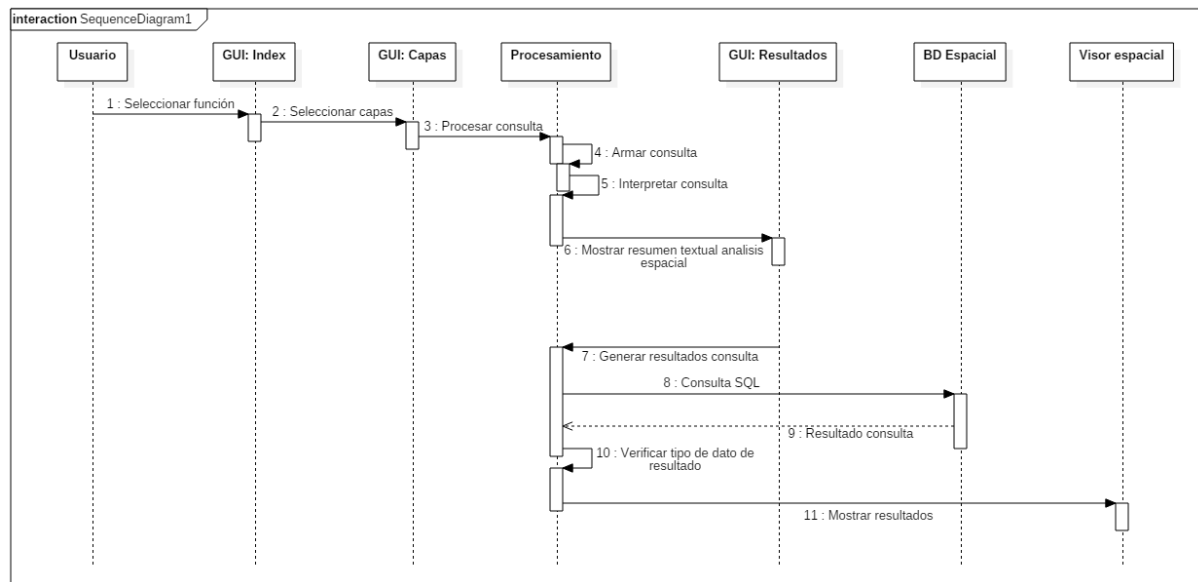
interaction SequenceDiagram1

Usuario

GUI: Index

GUI: Capas

Procesamiento

GUI: Resultados

BD Espacial

Visor espacial

1 : Seleccionar función

2 : Seleccionar capas

3 : Procesar consulta

4 : Armar consulta

5 : Interpretar consulta

6 : Mostrar resumen textual analisis espacial

7 : Generar resultados consulta

8 : Consulta SQL

9 : Resultado consulta

10 : Verificar tipo de dato de resultado

11 : Mostrar resultados